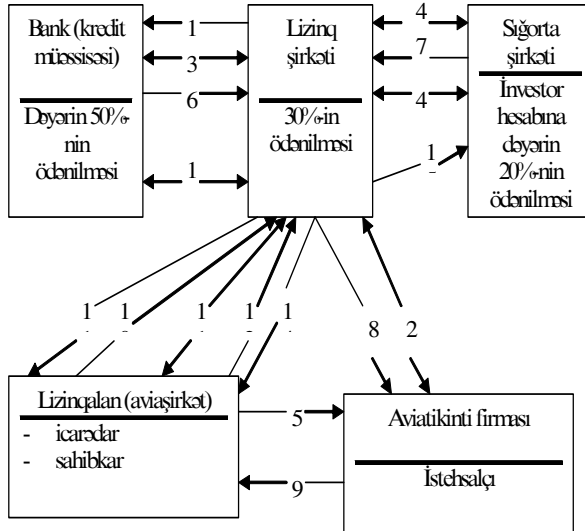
Bank (kredit müəssisəsi)

Dəyərin 50%-nin ödənilməsi

Lizinq şirkəti

30%-in ödənilməsi

Sığorta şirkəti

İnvestor hesabına dəyərin 20%-nin ödənilməsi

1
3
6
1
4
7
4
1

1
1
1
1
8
2

Lizinqalan (aviaşirkət)
- icarədar
- sahibkar

5
9

Aviatikinti firması

İstehsalçı